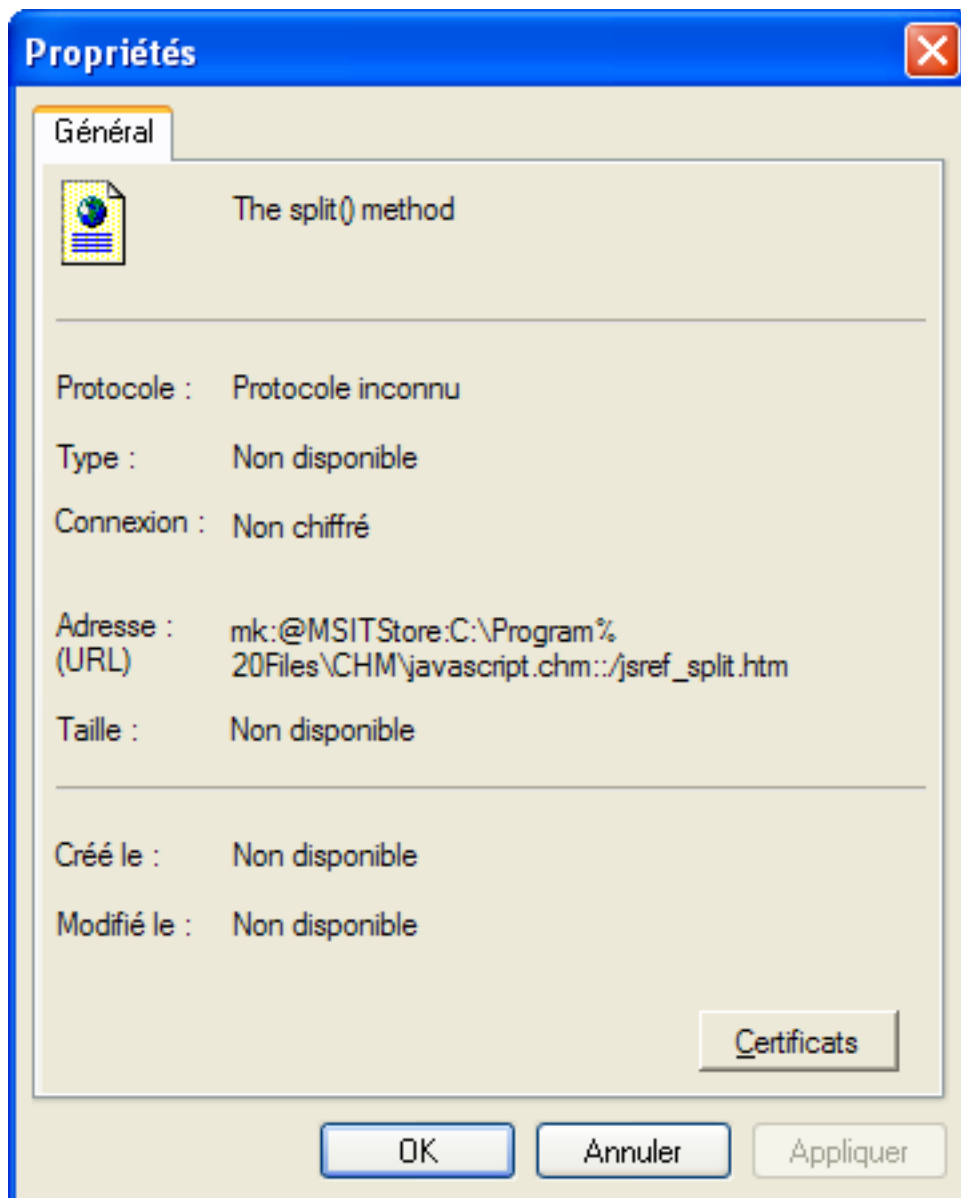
Propriétés

Général

The split() method

Protocole : Protocole inconnu

Type : Non disponible

Connexion : Non chiffré

Adresse : (URL) mk:@MSITStore:C:\Program%20Files\CHM\javascript.chm::/jsref_split.htm

Taille : Non disponible

Créé le : Non disponible

Modifié le : Non disponible

Certificats

OK Annuler Appliquer